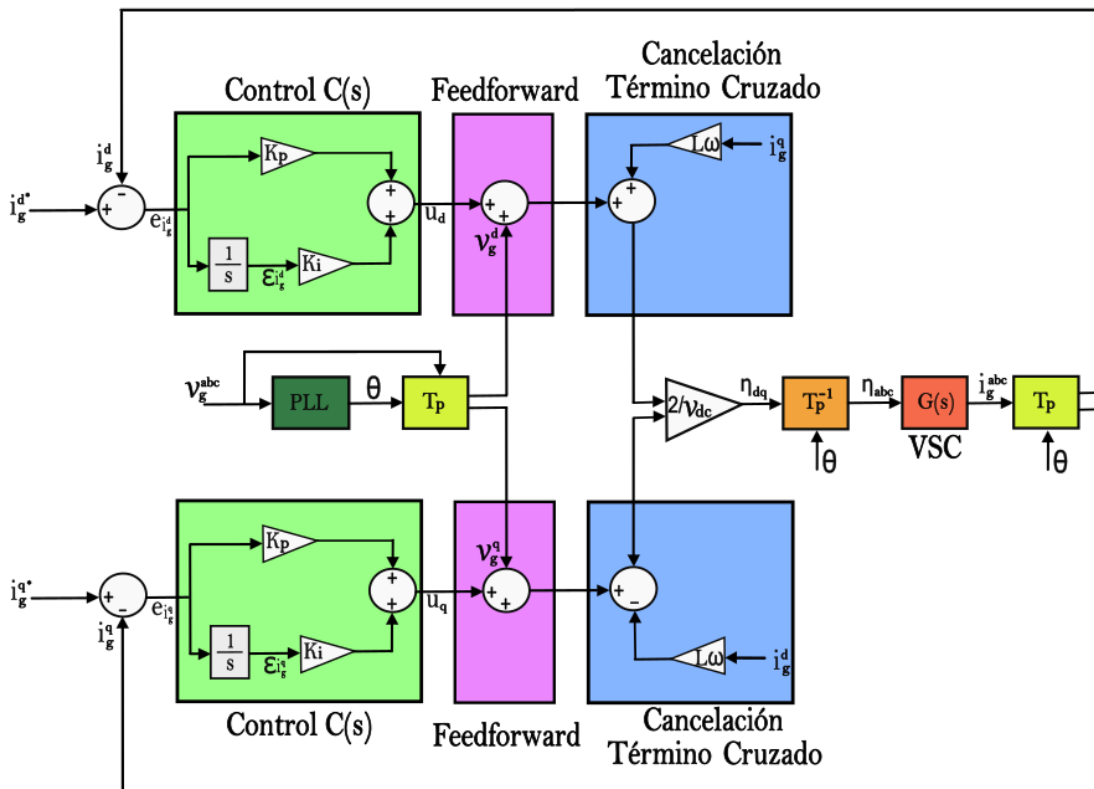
Control C(s)

Feedforward

Cancelación Término Cruzado

$i_g^d$

$i_g^{d*}$

+

−

$e_{i_g^d}$

Kp

Ki

$\frac{1}{s}$

$\varepsilon_{i_g^d}$

+

+

$u_d$

+

+

$v_g^d$

Lω

$i_g^q$

+

+

$v_g^{abc}$

PLL

θ

Tp

2/$v_{dc}$

$\eta_{dq}$

$T_P^{-1}$

θ

$\eta_{abc}$

G(s)

VSC

$i_g^{abc}$

Tp

θ

$v_g^q$

$i_g^{q*}$

+

−

$i_g^q$

$e_{i_g^q}$

Kp

Ki

$\frac{1}{s}$

$\varepsilon_{i_g^q}$

+

+

$u_q$

+

+

+

−

Lω

$i_g^d$

Control C(s)

Feedforward

Cancelación Término Cruzado